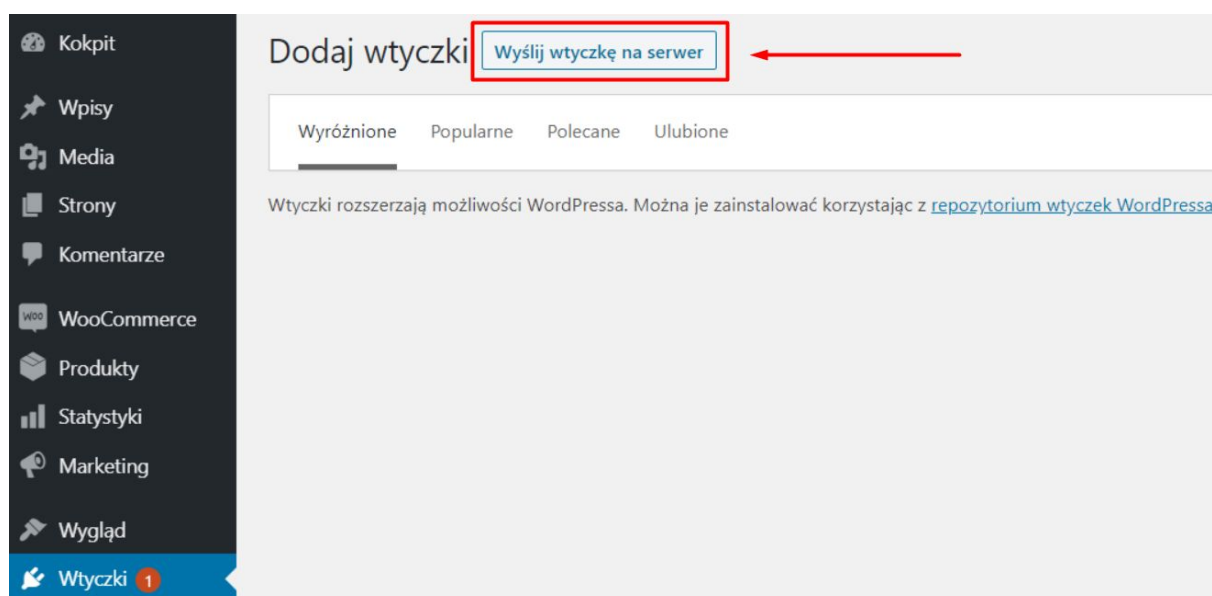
Kokpit
Wpisy
Media
Strony
Komentarze
WooCommerce
Produkty
Statystyki
Marketing
Wygląd
Wtyczki 1

Dodaj wtyczki Wyślij wtyczkę na serwer

Wyróżnione Popularne Polecane Ulubione

Wtyczki rozszerzają możliwości WordPressa. Można je zainstalować korzystając z repozytorium wtyczek WordPressa